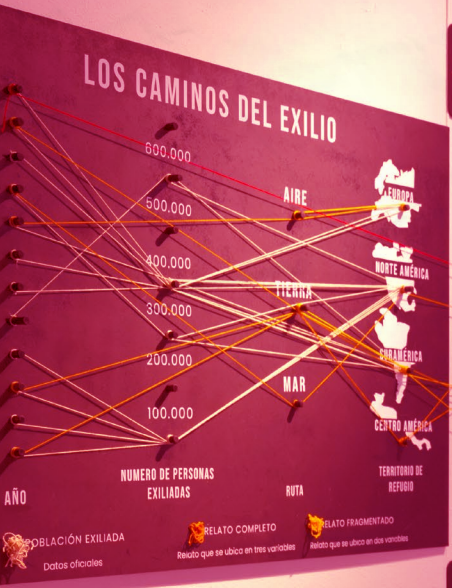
LOS CAMINOS DEL EXILIO

600.000
500.000
400.000
300.000
200.000
100.000

AIRE
TIERRA
MAR

EUROPA
NORTE AMÉRICA
SURAMÉRICA
CENTRO AMÉRICA

AÑO

NUMERO DE PERSONAS EXILIADAS

RUTA

TERRITORIO DE REFUGIO

POBLACIÓN EXILIADA
Datos oficiales

RELATO COMPLETO
Relato que se ubica en tres variables

RELATO FRAGMENTADO
Relato que se ubica en dos variables